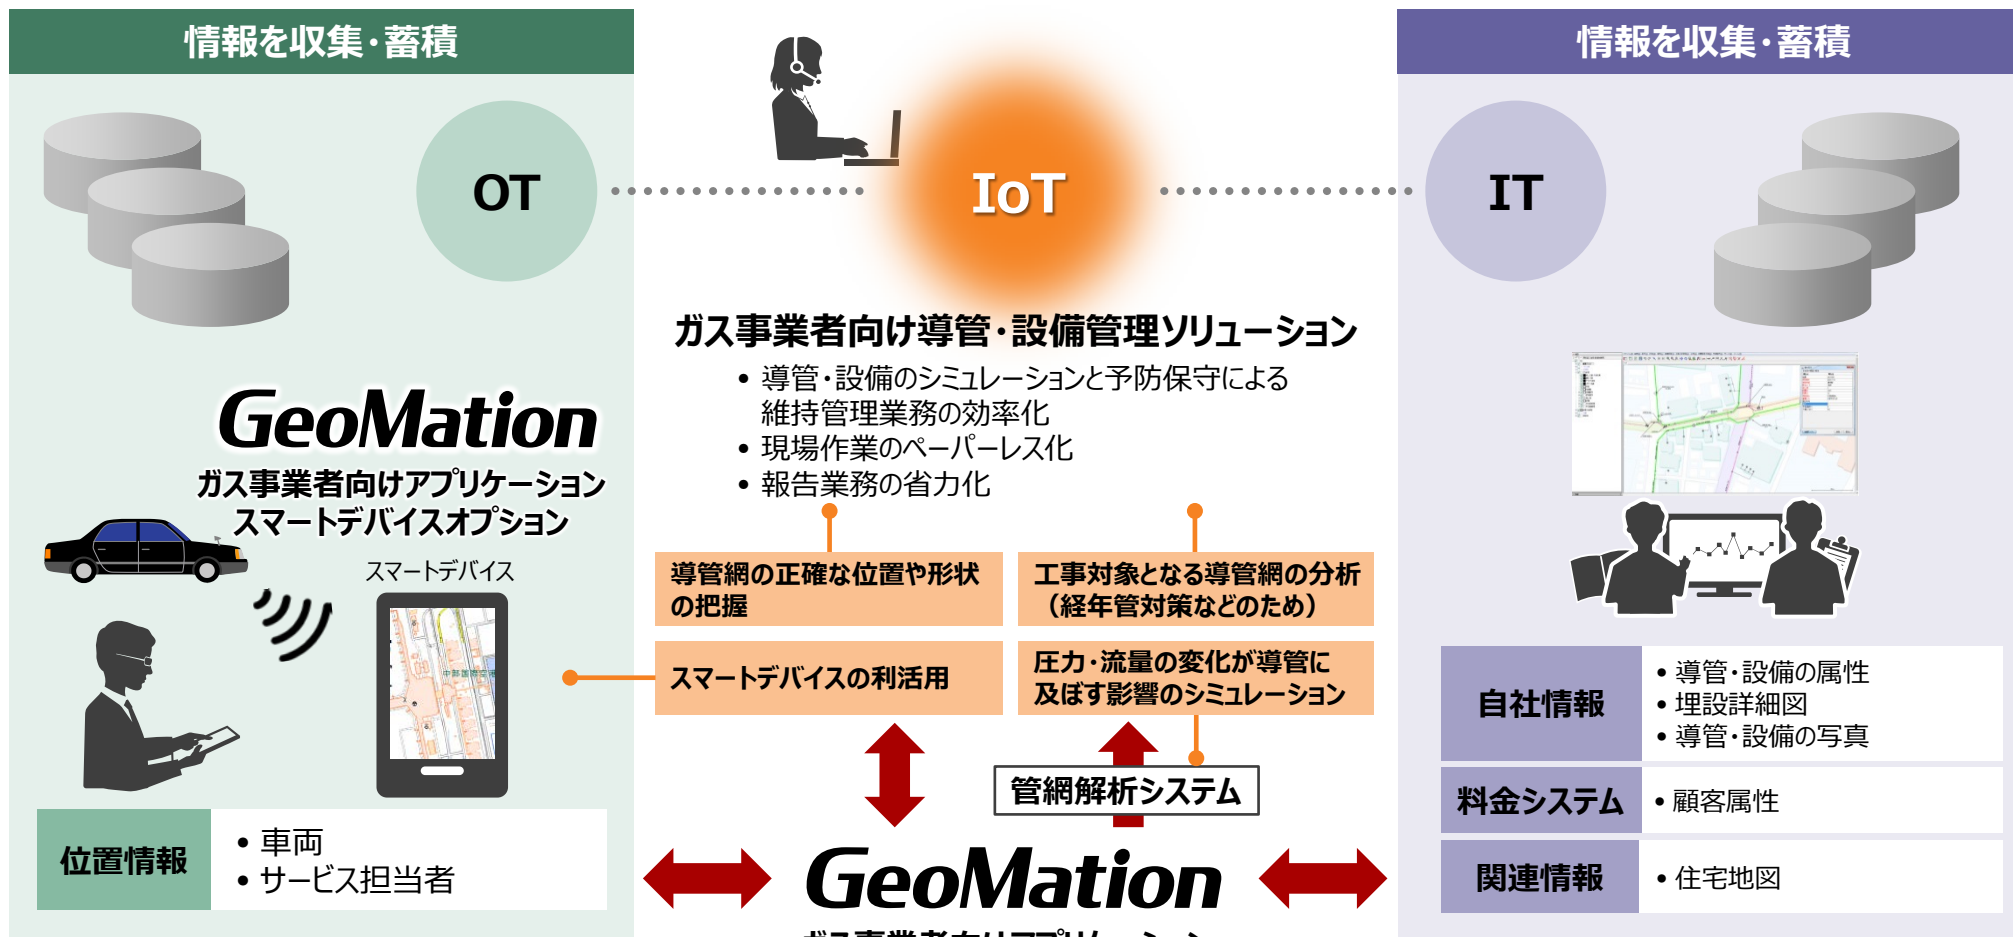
情報を収集・蓄積

OT

IoT

情報を収集・蓄積

IT

ガス事業者向け導管・設備管理ソリューション
• 導管・設備のシミュレーションと予防保守による維持管理業務の効率化
• 現場作業のペーパーレス化
• 報告業務の省力化

GeoMation
ガス事業者向けアプリケーション
スマートデバイスオプション

スマートデバイス

導管網の正確な位置や形状の把握

工事対象となる導管網の分析（経年管対策などのため）

スマートデバイスの利活用

圧力・流量の変化が導管に及ぼす影響のシミュレーション

管網解析システム

| 位置情報 | • 車両<br>• サービス担当者 |
|---|---|

GeoMation
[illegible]

| 自社情報 | • 導管・設備の属性<br>• 埋設詳細図<br>• 導管・設備の写真 |
|---|---|
| 料金システム | • 顧客属性 |
| 関連情報 | • 住宅地図 |